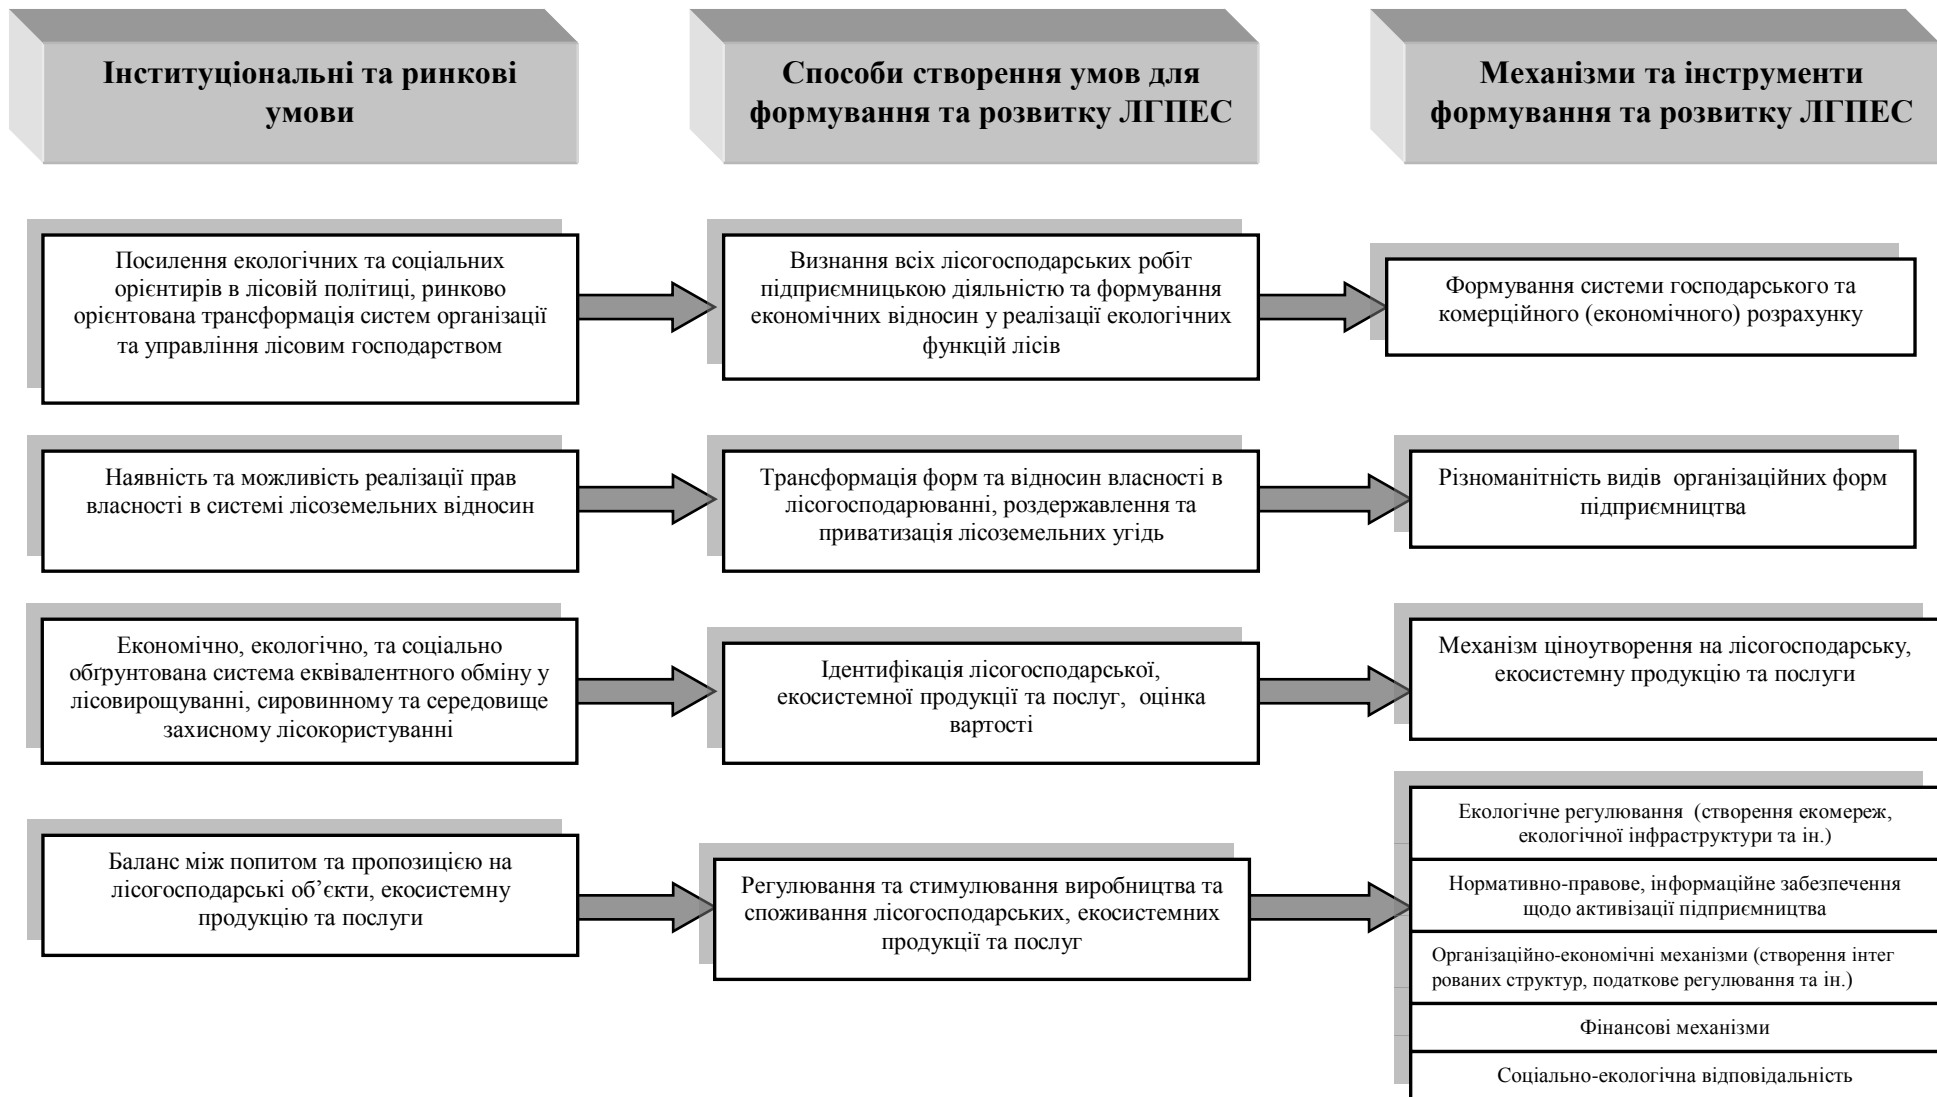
Інституціональні та ринкові умови

Способи створення умов для формування та розвитку ЛГПЕС

Механізми та інструменти формування та розвитку ЛГПЕС

Посилення екологічних та соціальних орієнтирів в лісовій політиці, ринково орієнтована трансформація систем організації та управління лісовим господарством

Визнання всіх лісогосподарських робіт підприємницькою діяльністю та формування економічних відносин у реалізації екологічних функцій лісів

Формування системи господарського та комерційного (економічного) розрахунку

Наявність та можливість реалізації прав власності в системі лісоземельних відносин

Трансформація форм та відносин власності в лісогосподарюванні, роздержавлення та приватизація лісоземельних угідь

Різноманітність видів організаційних форм підприємництва

Економічно, екологічно, та соціально обгрунтована система еквівалентного обміну у лісовирощуванні, сировинному та середовище захисному лісокористуванні

Ідентифікація лісогосподарської, екосистемної продукції та послуг, оцінка вартості

Механізм ціноутворення на лісогосподарську, екосистемну продукцію та послуги

Баланс між попитом та пропозицією на лісогосподарські об'єкти, екосистемну продукцію та послуги

Регулювання та стимулювання виробництва та споживання лісогосподарських, екосистемних продукції та послуг

Екологічне регулювання (створення екомереж, екологічної інфраструктури та ін.)

Нормативно-правове, інформаційне забезпечення щодо активізації підприємництва

Організаційно-економічні механізми (створення інтегрованих структур, податкове регулювання та ін.)

Фінансові механізми

Соціально-екологічна відповідальність